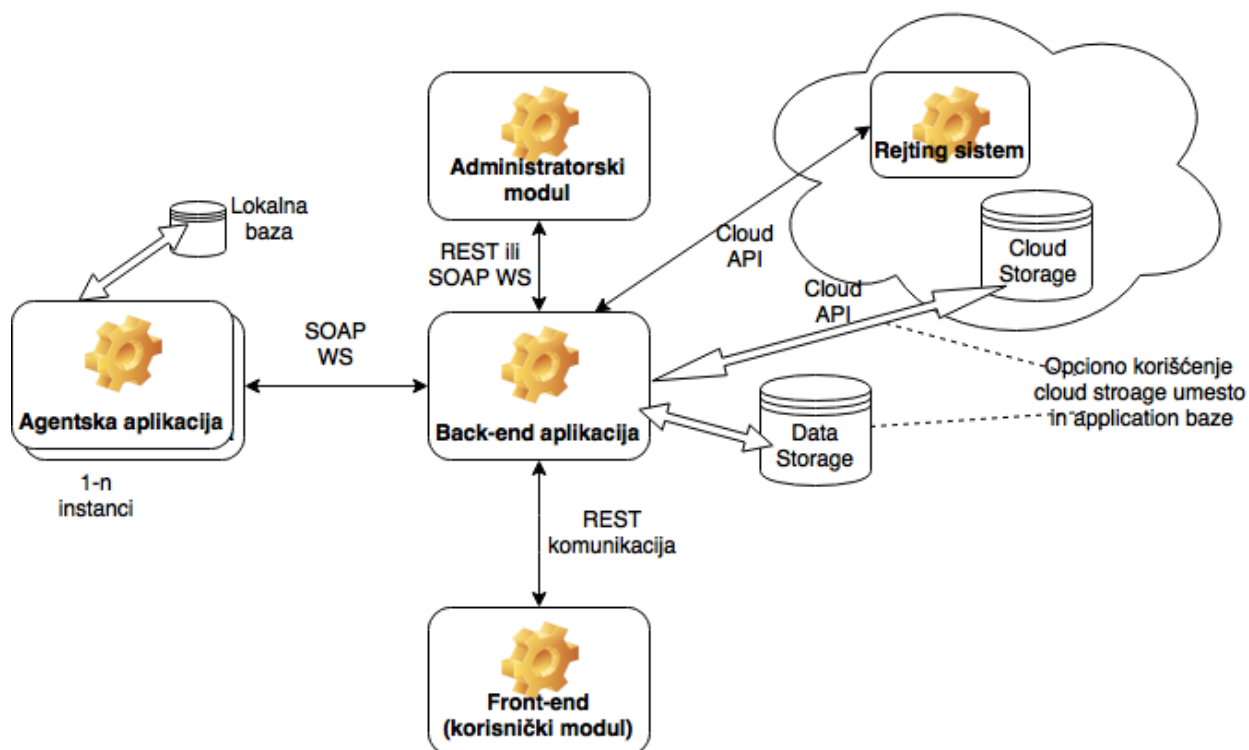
Administratorski modul

Rejting sistem

Lokalna baza

Cloud API

Cloud Storage

REST ili SOAP WS

Cloud API

SOAP WS

Opciono korišćenje cloud stroage umesto in application baze

Agentska aplikacija

Back-end aplikacija

Data Storage

1-n instanci

REST komunikacija

Front-end (korisnički modul)